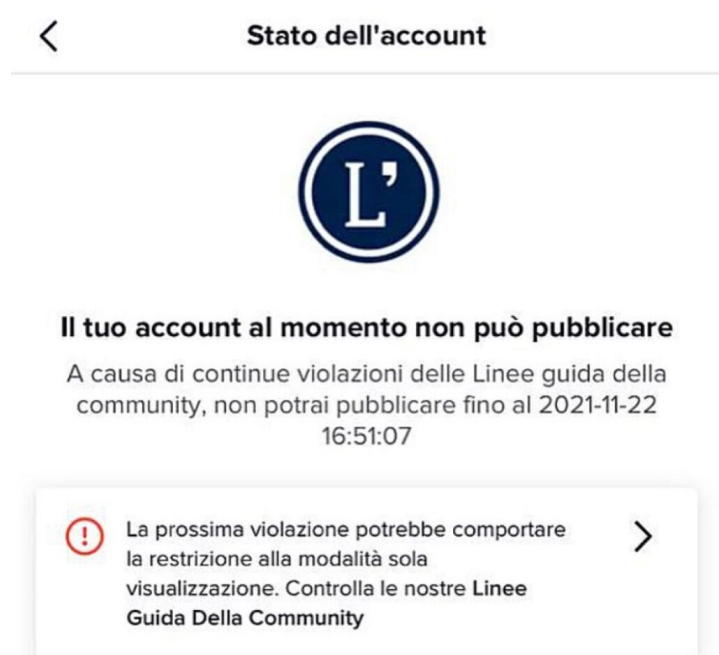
Stato dell'account

L'

Il tuo account al momento non può pubblicare

A causa di continue violazioni delle Linee guida della community, non potrai pubblicare fino al 2021-11-22 16:51:07

La prossima violazione potrebbe comportare la restrizione alla modalità sola visualizzazione. Controlla le nostre Linee Guida Della Community